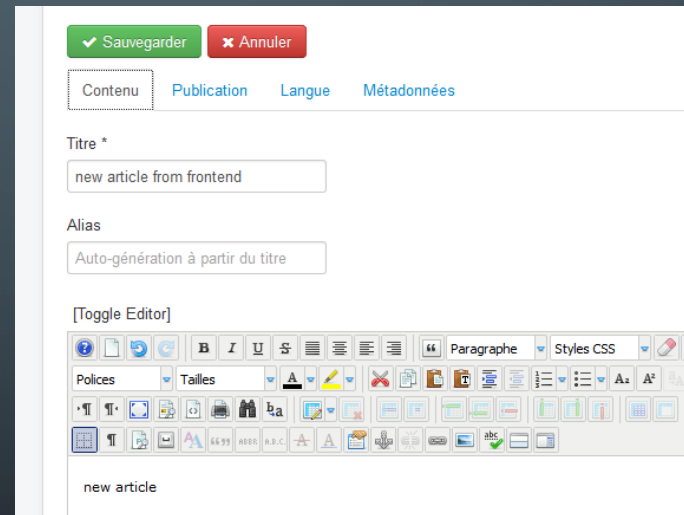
Sauvegarder
Annuler

Contenu
Publication
Langue
Métadonnées

Titre *
new article from frontend

Alias
Auto-génération à partir du titre

[Toggle Editor]

Paragraphe
Styles CSS
Polices
Tailles

new article